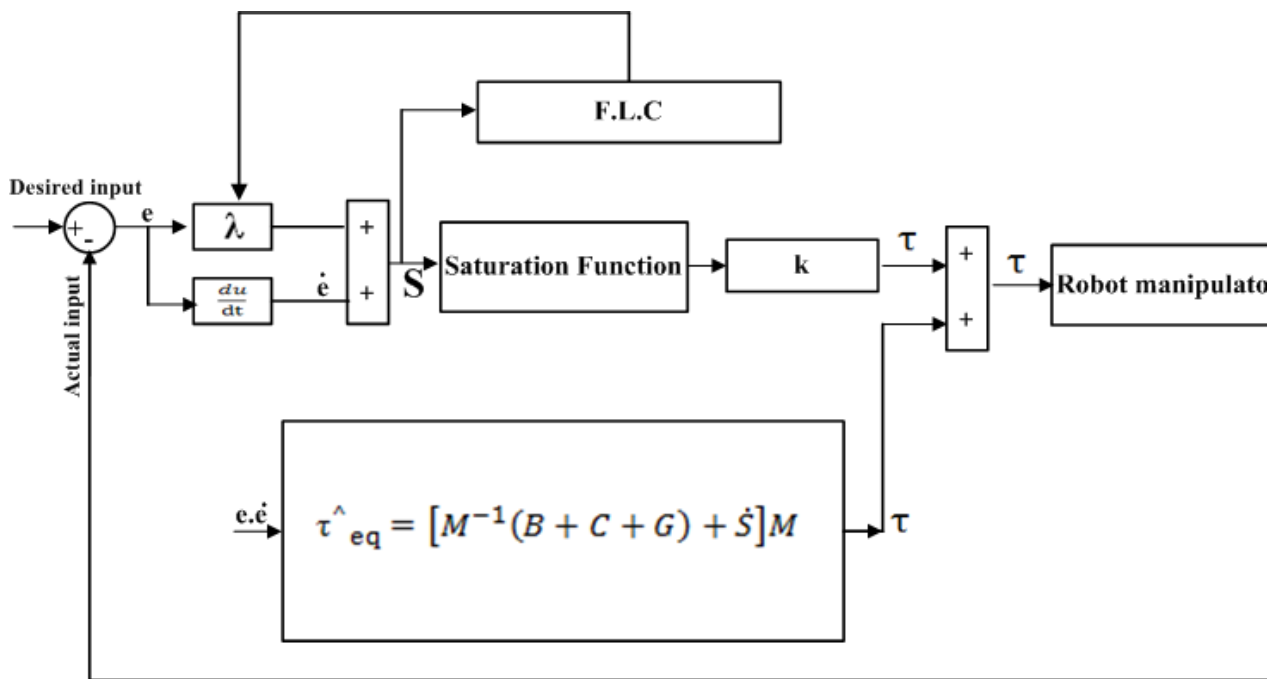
F.L.C

Desired input

+

-

e

$\lambda$

$\frac{du}{dt}$

$\dot{e}$

+

+

S

Saturation Function

k

$\tau$

+

+

$\tau$

Robot manipulato

Actual input

e.$\dot{e}$

$\tau^{\wedge}_{eq} = [M^{-1}(B + C + G) + \dot{S}]M$

$\tau$